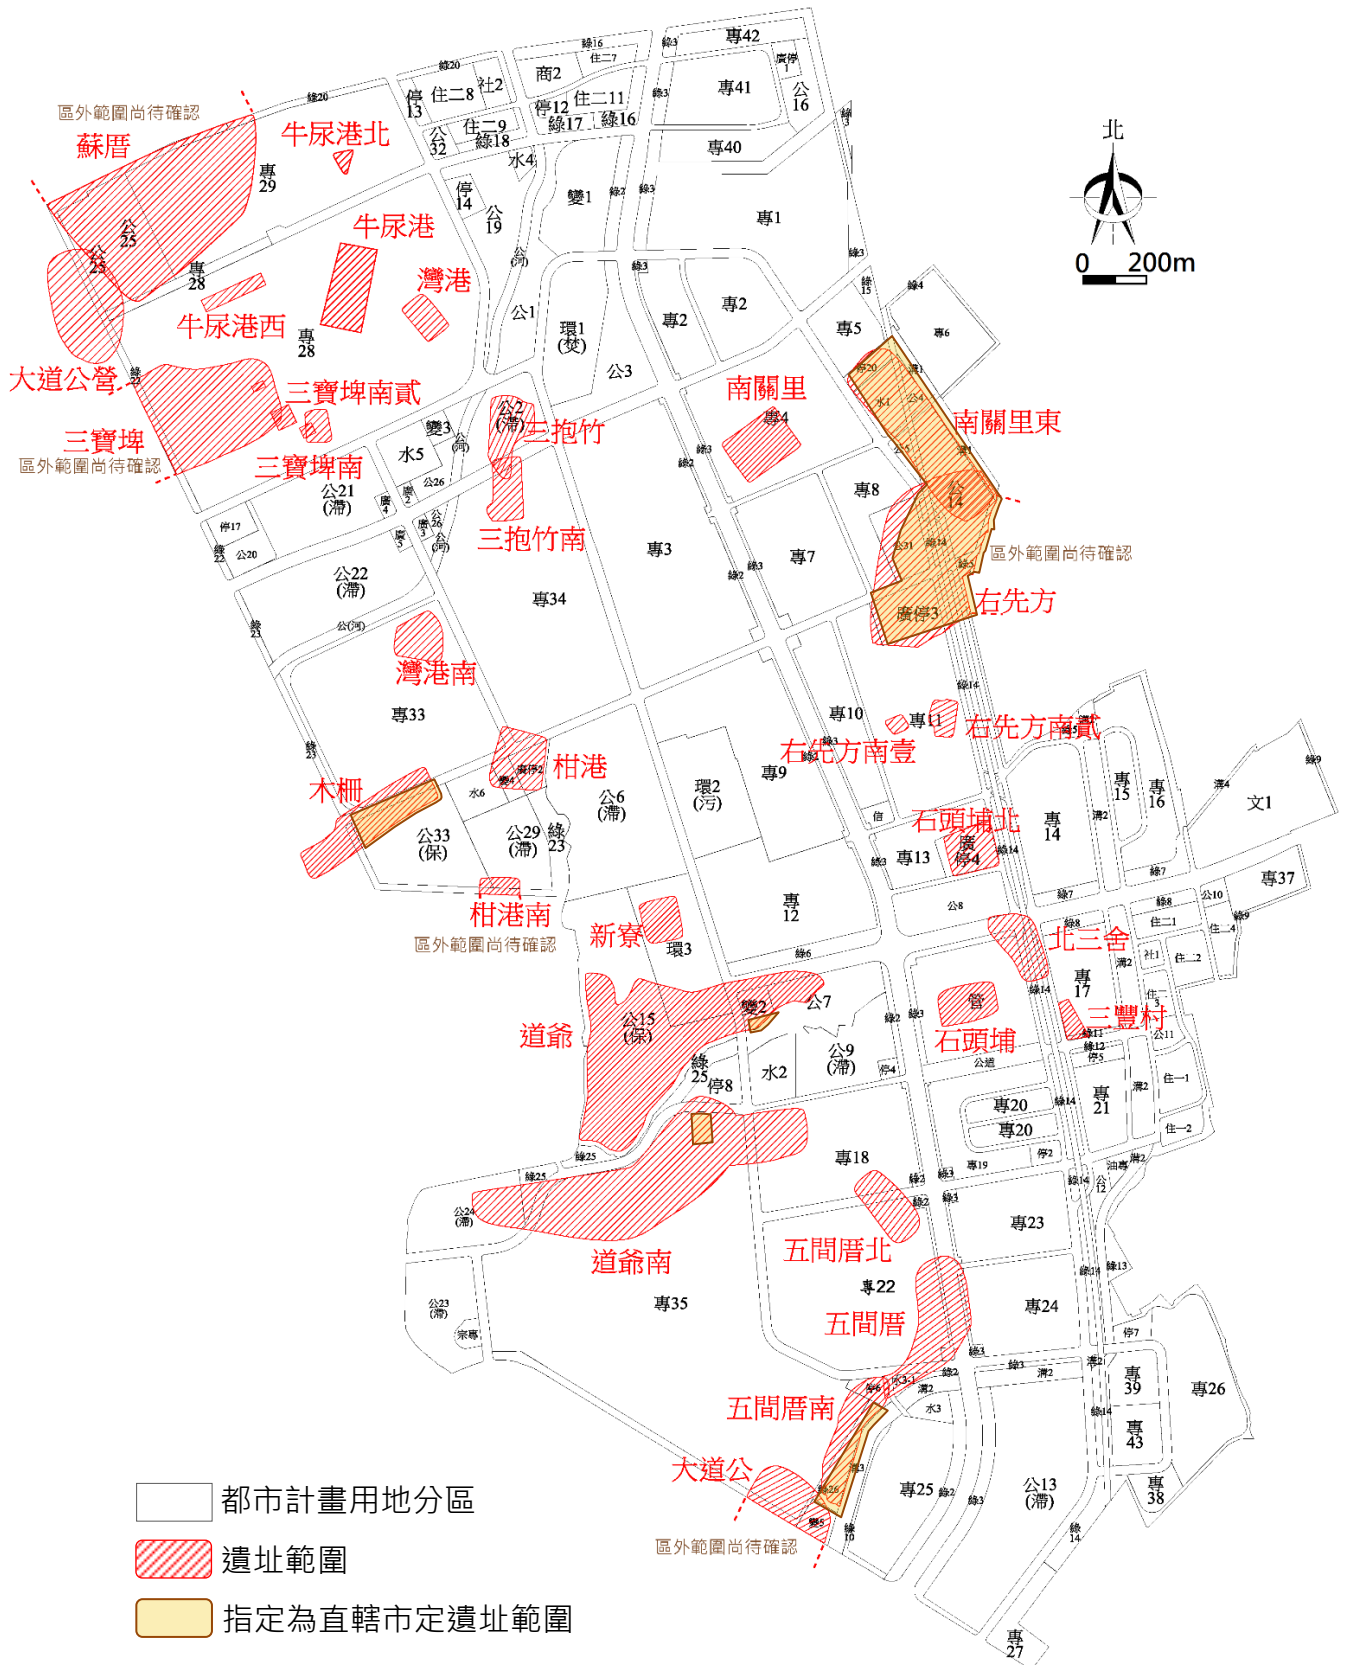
北
0 200m

區外範圍尚待確認
蘇厝
牛尿港北
牛尿港
灣港
牛尿港西
大道公營
三寶埤
區外範圍尚待確認
三寶埤南貳
三寶埤南
三抱竹
三抱竹南
南關里
南關里東
區外範圍尚待確認
右先方
灣港南
柑港
木柵
柑港南
區外範圍尚待確認
新寮
右先方南壹
右先方南貳
石頭埔北
北三舍
三豐村
石頭埔
道爺
道爺南
五間厝北
五間厝
五間厝南
大道公
區外範圍尚待確認

專42 商2 住二8 社2 住二11 停13 住二9 停12 綠17 綠16 公32 綠18 專41 公16 專40 專29 水4 停14 公19 變1 專1 公25 專28 專28 專2 專2 專5 公1 環1(焚) 公3 專4 專6 水5 變3 公21(滯) 公22(滯) 專34 專3 專7 專8 公14 廣停3 專33 專10 專11 專9 環2(污) 公6(滯) 公33(保) 公29(滯) 綠23 專13 專14 專15 專16 文1 專37 專12 環3 公7 公15(保) 變2 水2 公9(滯) 停8 綠25 專17 專20 專20 專21 專18 專23 專22 專24 專35 專25 公13(滯) 專39 專43 專38 專26 專27

都市計畫用地分區
遺址範圍
指定為直轄市定遺址範圍